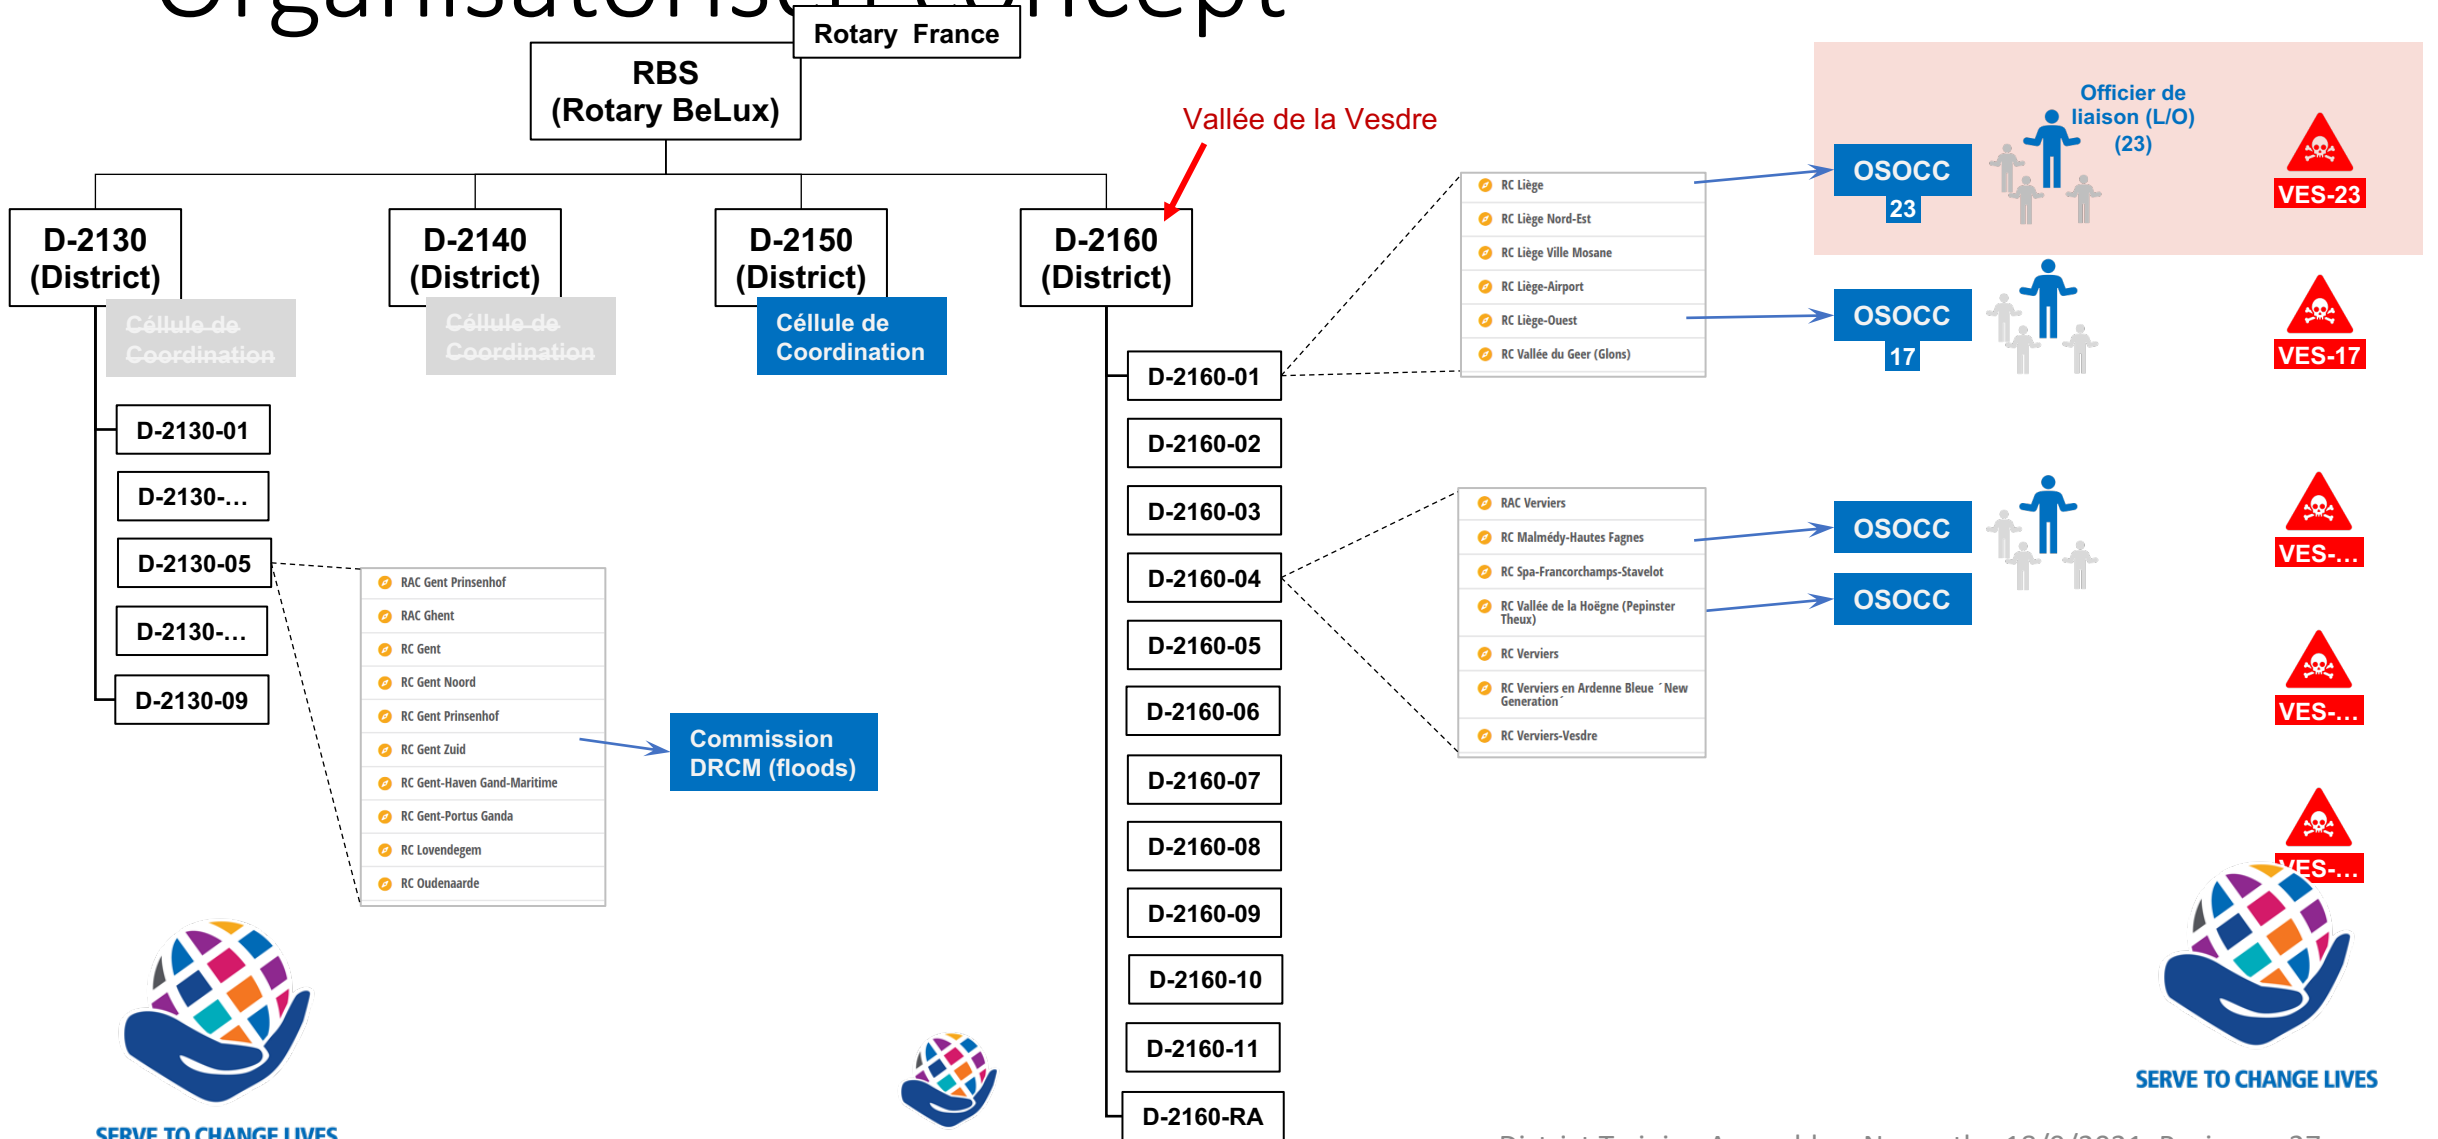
Organisatorisch Concept

Rotary France

RBS
(Rotary BeLux)

Vallée de la Vesdre

D-2130
(District)

Céllule de Coordination

D-2140
(District)

Céllule de Coordination

D-2150
(District)

Céllule de Coordination

D-2160
(District)

D-2130-01
D-2130-...
D-2130-05
D-2130-...
D-2130-09

RAC Gent Prinsenhof
RAC Ghent
RC Gent
RC Gent Noord
RC Gent Prinsenhof
RC Gent Zuid
RC Gent-Haven Gand-Maritime
RC Gent-Portus Ganda
RC Lovendegem
RC Oudenaarde

Commission DRCM (floods)

D-2160-01
D-2160-02
D-2160-03
D-2160-04
D-2160-05
D-2160-06
D-2160-07
D-2160-08
D-2160-09
D-2160-10
D-2160-11
D-2160-RA

RC Liège
RC Liège Nord-Est
RC Liège Ville Mosane
RC Liège-Airport
RC Liège-Ouest
RC Vallée du Geer (Glons)

RAC Verviers
RC Malmédy-Hautes Fagnes
RC Spa-Francorchamps-Stavelot
RC Vallée de la Hoëgne (Pepinster Theux)
RC Verviers
RC Verviers en Ardenne Bleue ´New Generation´
RC Verviers-Vesdre

Officier de liaison (L/O) (23)

OSOCC 23
VES-23
OSOCC 17
VES-17
OSOCC
VES-...
OSOCC
VES-...
VES-...

SERVE TO CHANGE LIVES

SERVE TO CHANGE LIVES

District Training Assembly - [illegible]